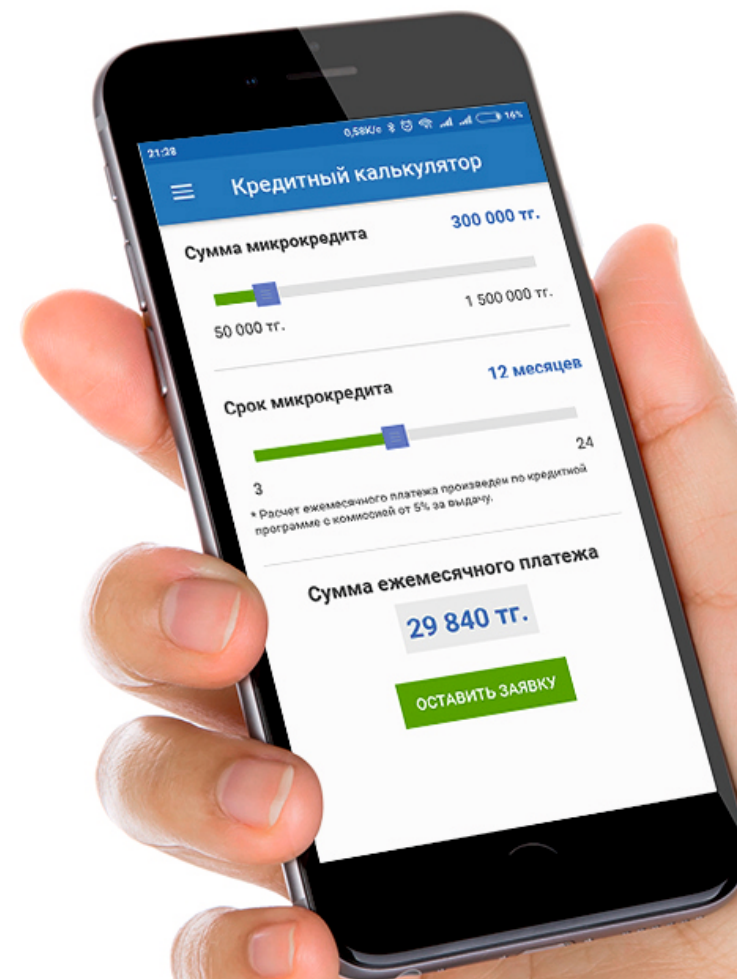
21:28 0,58K/c 16%

Кредитный калькулятор

Сумма микрокредита 300 000 тг.

1 500 000 тг.

50 000 тг.

Срок микрокредита 12 месяцев

24

3

* Расчет ежемесячного платежа произведен по кредитной программе с комиссией от 5% за выдачу.

Сумма ежемесячного платежа

29 840 тг.

ОСТАВИТЬ ЗАЯВКУ